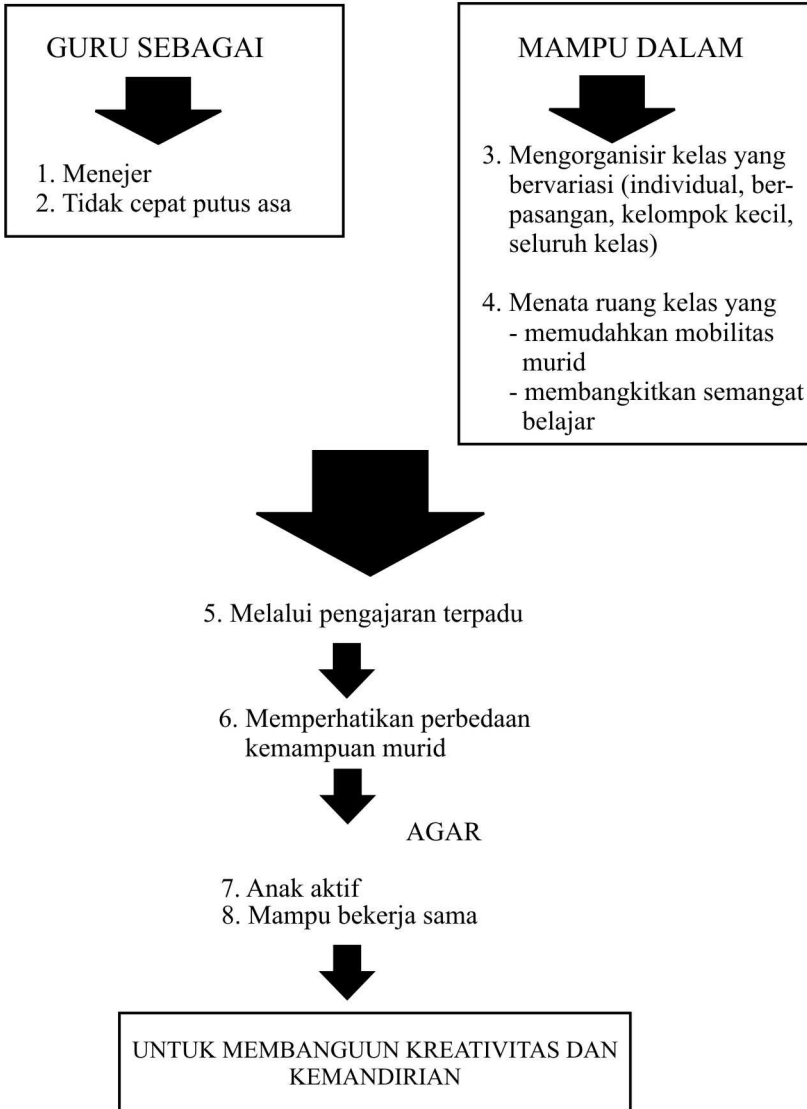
GURU SEBAGAI

1. Menejer
2. Tidak cepat putus asa

MAMPU DALAM

3. Mengorganisir kelas yang bervariasi (individual, berpasangan, kelompok kecil, seluruh kelas)

4. Menata ruang kelas yang
- memudahkan mobilitas murid
- membangkitkan semangat belajar

5. Melalui pengajaran terpadu

6. Memperhatikan perbedaan kemampuan murid

AGAR

7. Anak aktif
8. Mampu bekerja sama

UNTUK MEMBANGUUN KREATIVITAS DAN KEMANDIRIAN